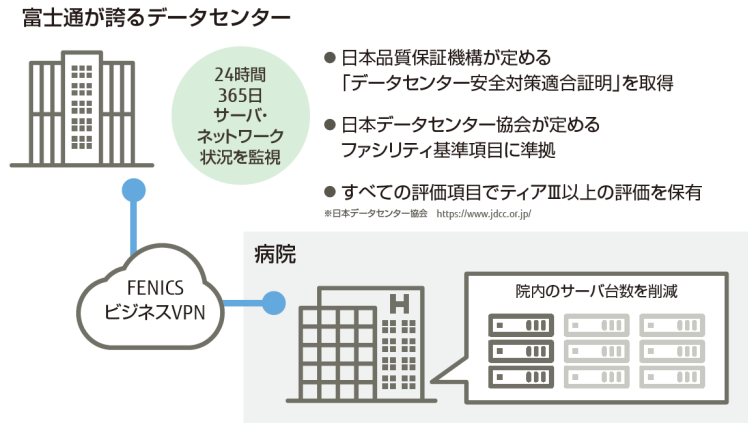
富士通が誇るデータセンター

24時間
365日
サーバ・
ネットワーク
状況を監視

● 日本品質保証機構が定める「データセンター安全対策適合証明」を取得

● 日本データセンター協会が定めるファシリティ基準項目に準拠

● すべての評価項目でティアⅢ以上の評価を保有

※日本データセンター協会　https://www.jdcc.or.jp/

FENICS
ビジネスVPN

病院

H

院内のサーバ台数を削減